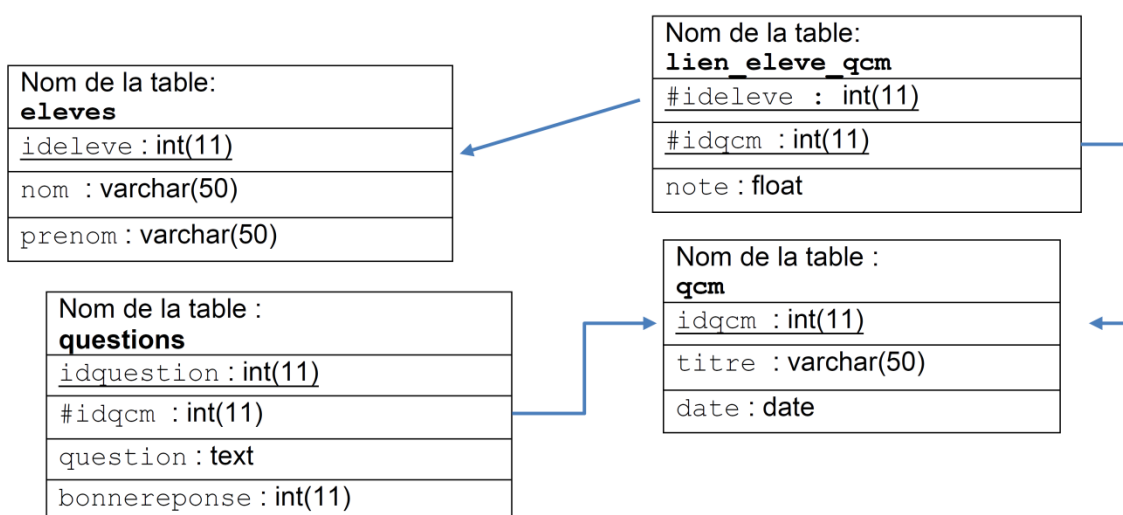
Nom de la table:
**lien_eleve_qcm**

| #ideleve : int(11) |
|---|
| #idqcm : int(11) |
| note : float |

Nom de la table:
**eleves**

| ideleve : int(11) |
|---|
| nom : varchar(50) |
| prenom : varchar(50) |

Nom de la table :
**qcm**

| idqcm : int(11) |
|---|
| titre : varchar(50) |
| date : date |

Nom de la table :
**questions**

| idquestion : int(11) |
|---|
| #idqcm : int(11) |
| question : text |
| bonnereponse : int(11) |